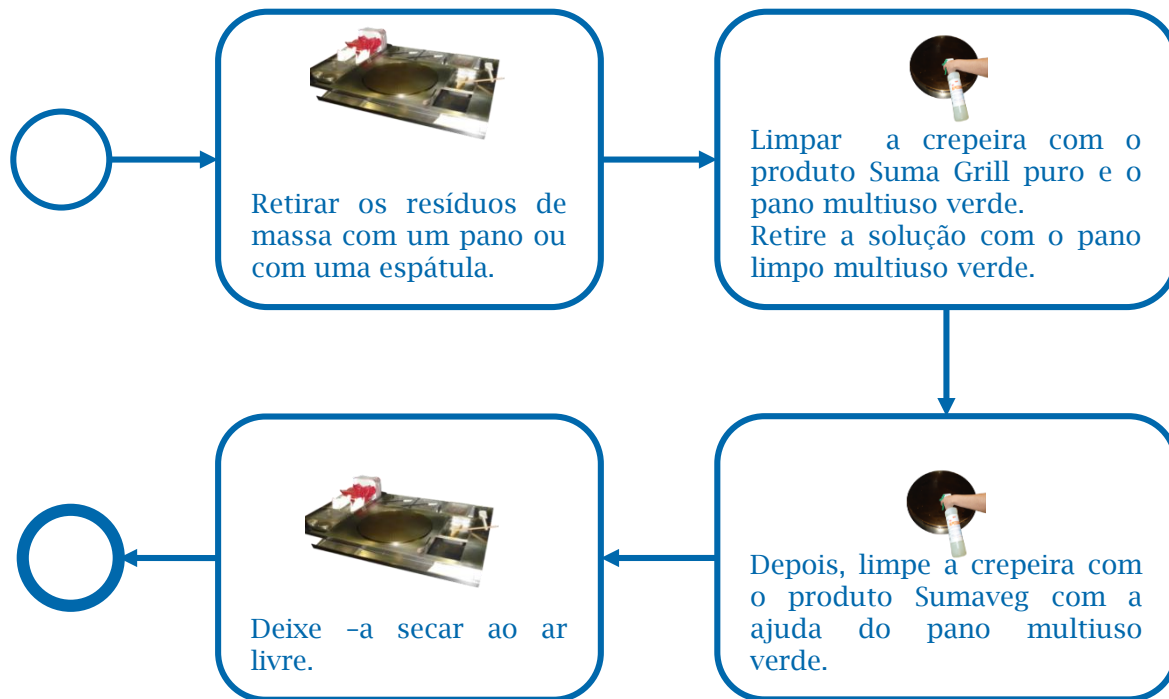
Retirar os resíduos de massa com um pano ou com uma espátula.

Limpar a crepeira com o produto Suma Grill puro e o pano multiuso verde.
Retire a solução com o pano limpo multiuso verde.

Depois, limpe a crepeira com o produto Sumaveg com a ajuda do pano multiuso verde.

Deixe –a secar ao ar livre.